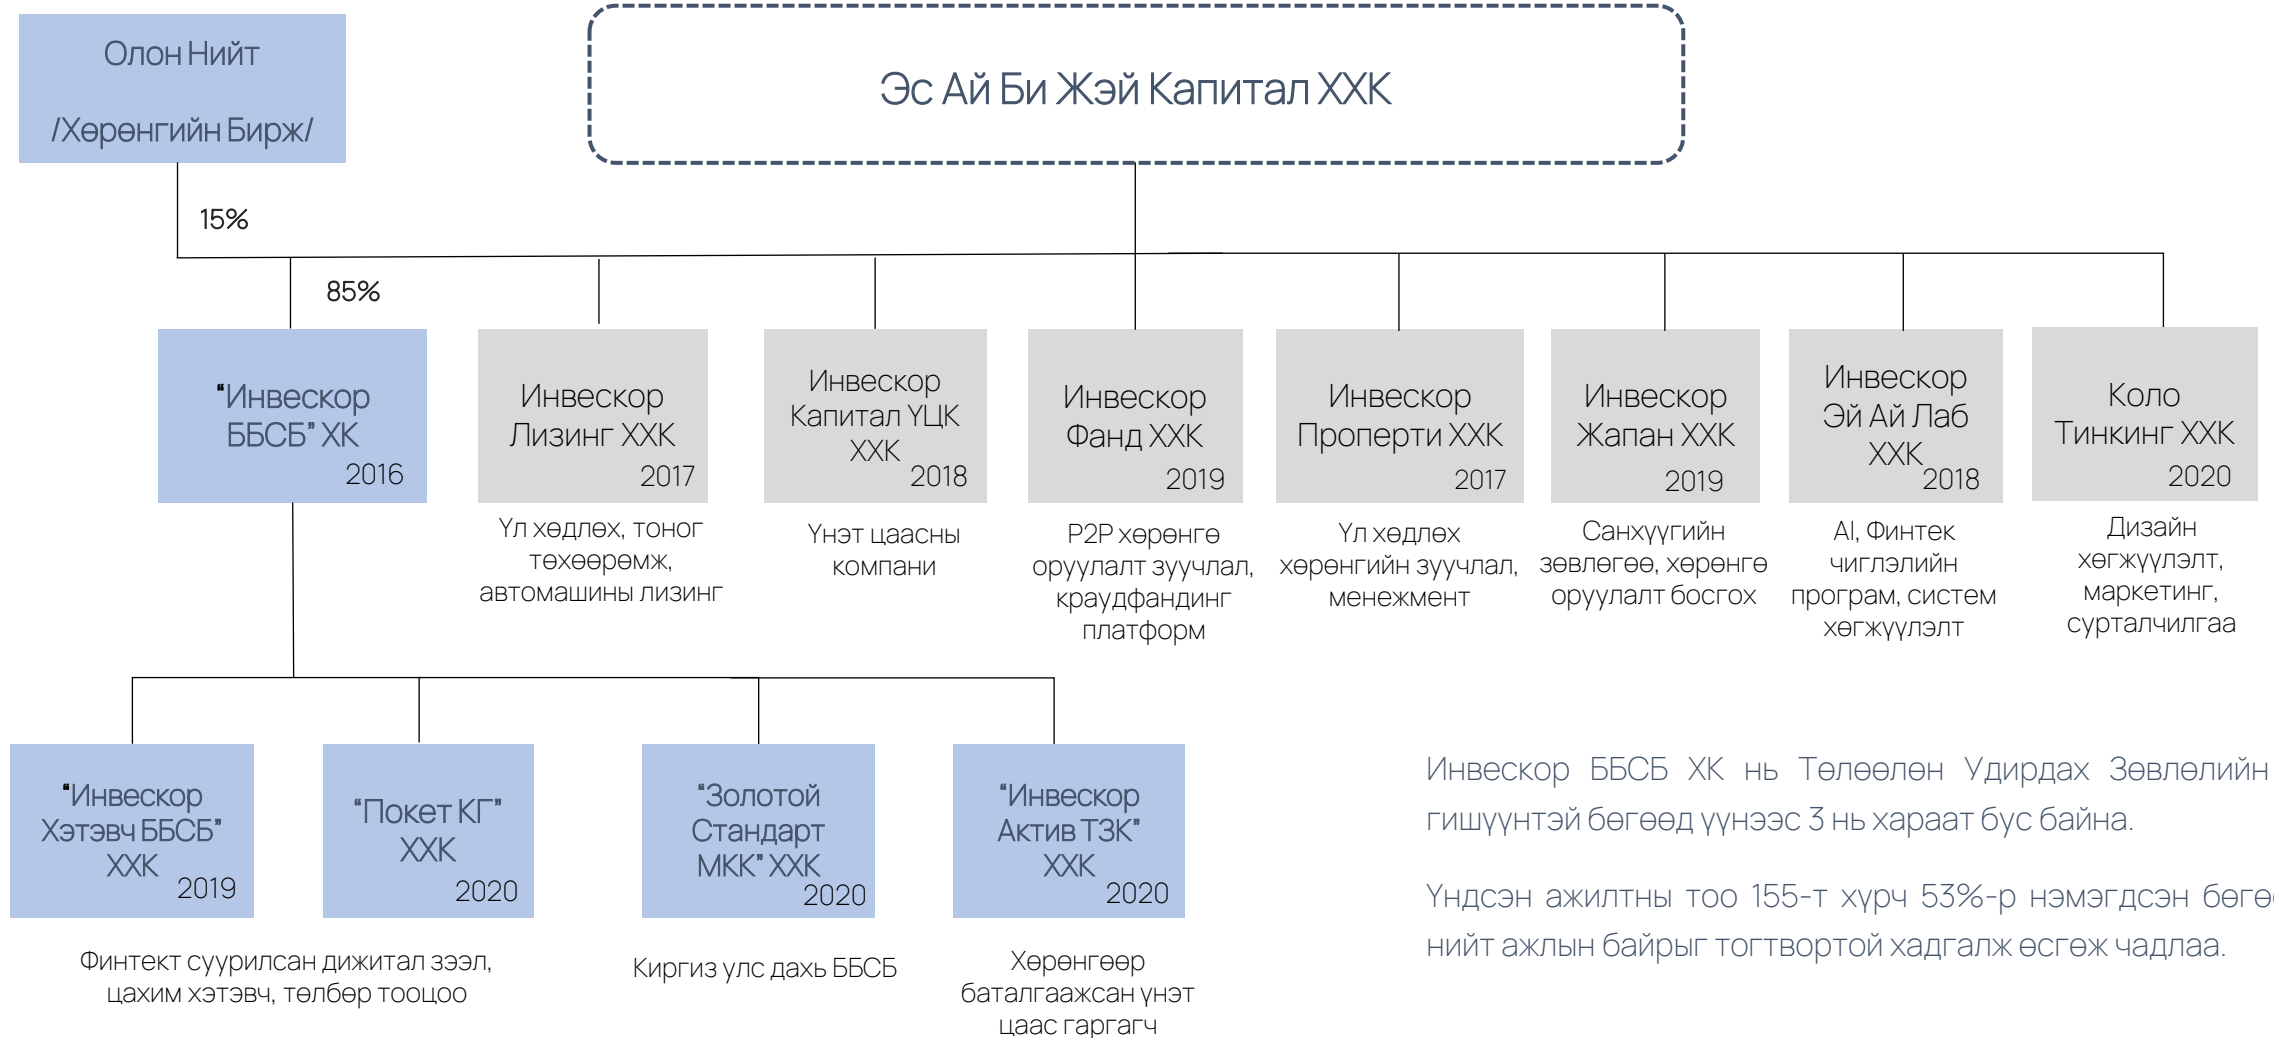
Олон Нийт /Хөрөнгийн Бирж/

Эс Ай Би Жэй Капитал ХХК

15%

85%

“Инвескор ББСБ” ХК 2016

Инвескор Лизинг ХХК 2017

Үл хөдлөх, тоног төхөөрөмж, автомашины лизинг

Инвескор Капитал ҮЦК ХХК 2018

Үнэт цаасны компани

Инвескор Фанд ХХК 2019

P2P хөрөнгө оруулалт зуучлал, краудфандинг платформ

Инвескор Проперти ХХК 2017

Үл хөдлөх хөрөнгийн зуучлал, менежмент

Инвескор Жапан ХХК 2019

Санхүүгийн зөвлөгөө, хөрөнгө оруулалт босгох

Инвескор Эй Ай Лаб ХХК 2018

AI, Финтек чиглэлийн програм, систем хөгжүүлэлт

Коло Тинкинг ХХК 2020

Дизайн хөгжүүлэлт, маркетинг, сурталчилгаа

“Инвескор Хэтэвч ББСБ” ХХК 2019

“Покет КГ” ХХК 2020

“Золотой Стандарт МКК” ХХК 2020

“Инвескор Актив ТЗК” ХХК 2020

Финтект суурилсан дижитал зээл, цахим хэтэвч, төлбөр тооцоо

Киргиз улс дахь ББСБ

Хөрөнгөөр баталгаажсан үнэт цаас гаргагч

Инвескор ББСБ ХК нь Төлөөлөн Удирдах Зөвлөлийн гишүүнтэй бөгөөд үүнээс 3 нь хараат бус байна.

Үндсэн ажилтны тоо 155-т хүрч 53%-р нэмэгдсэн бөгө нийт ажлын байрыг тогтвортой хадгалж өсгөж чадлаа.